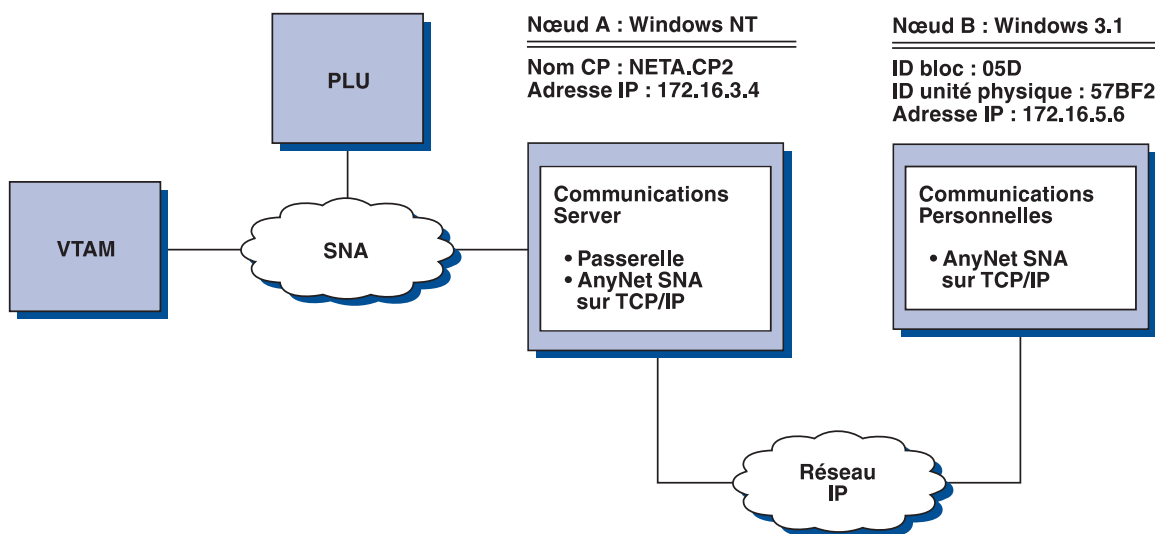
PLU

Nœud A : Windows NT

Nom CP : NETA.CP2
Adresse IP : 172.16.3.4

Nœud B : Windows 3.1

ID bloc : 05D
ID unité physique : 57BF2
Adresse IP : 172.16.5.6

VTAM

SNA

Communications Server

• Passerelle
• AnyNet SNA sur TCP/IP

Communications Personnelles

• AnyNet SNA sur TCP/IP

Réseau IP